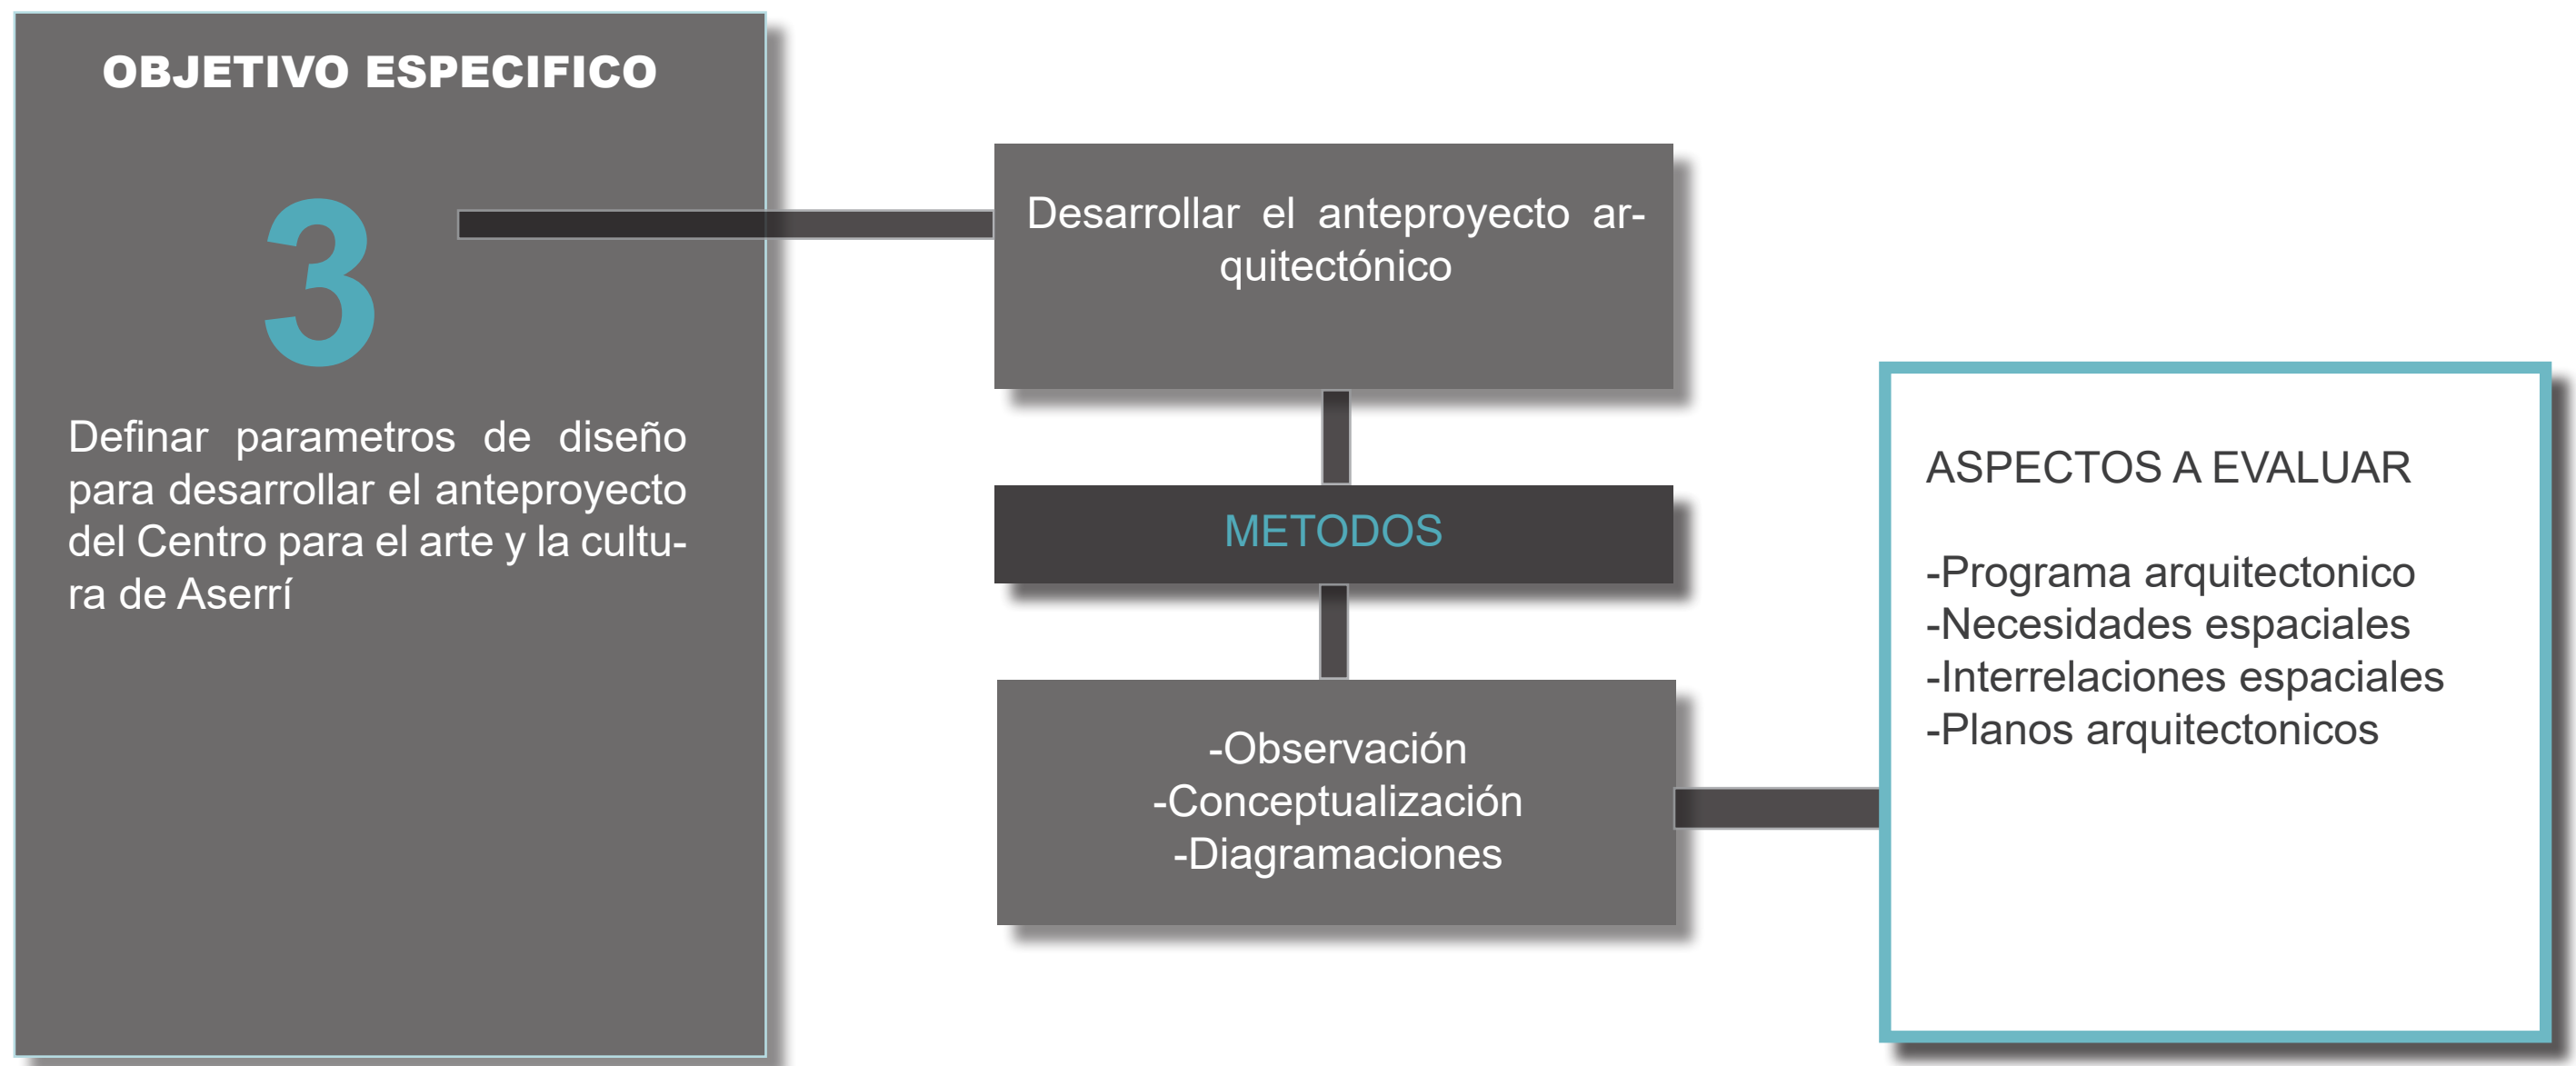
OBJETIVO ESPECIFICO

3

Definar parametros de diseño para desarrollar el anteproyecto del Centro para el arte y la cultura de Aserrí

Desarrollar el anteproyecto arquitectónico

METODOS

-Observación
-Conceptualización
-Diagramaciones

ASPECTOS A EVALUAR

-Programa arquitectonico
-Necesidades espaciales
-Interrelaciones espaciales
-Planos arquitectonicos